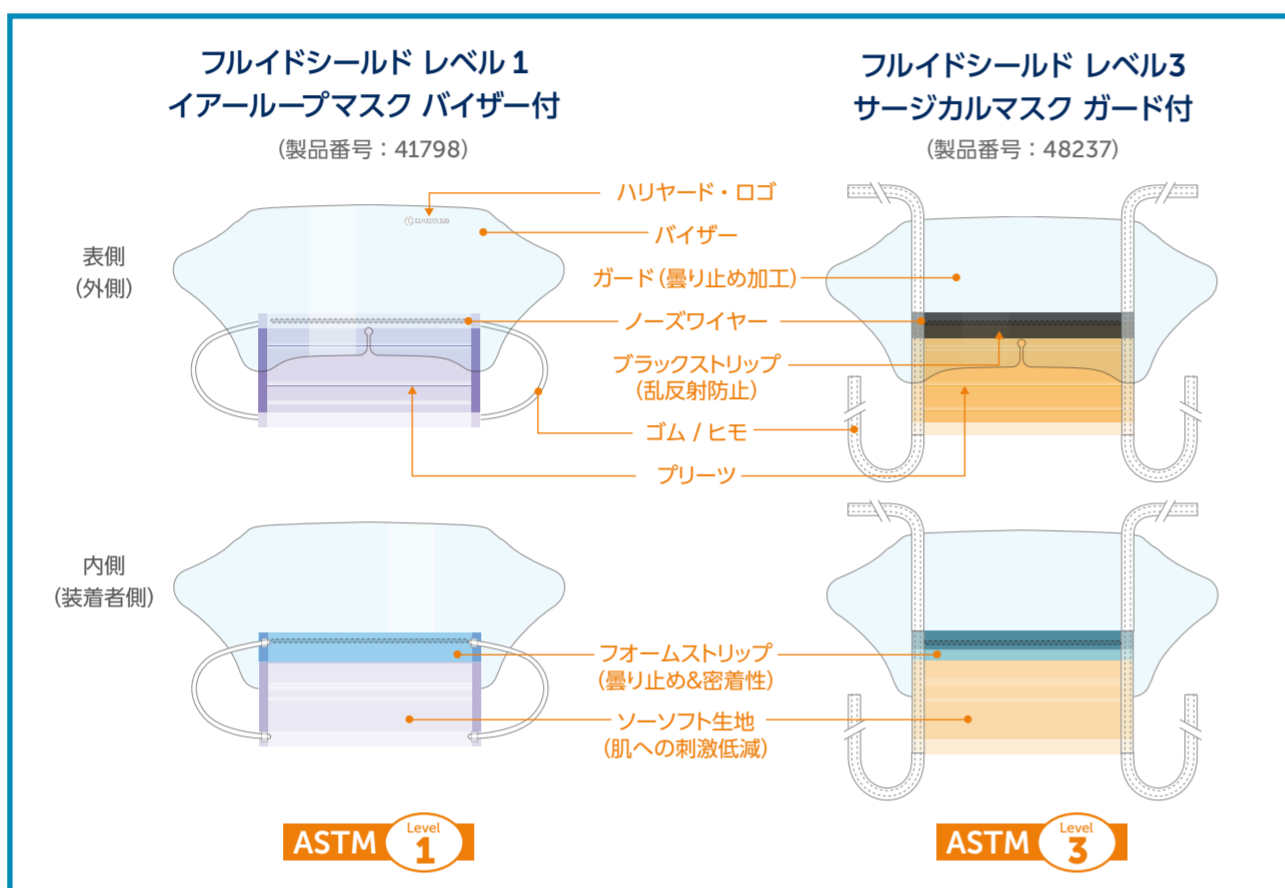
フルイドシールド レベル 1
イアーループマスク バイザー付
（製品番号：41798）

フルイドシールド レベル3
サージカルマスク ガード付
（製品番号：48237）

表側
（外側）

ハリヤード・ロゴ
バイザー
ガード（曇り止め加工）
ノーズワイヤー
ブラックストリップ
（乱反射防止）
ゴム / ヒモ
プリーツ

内側
（装着者側）

フオームストリップ
（曇り止め&密着性）
ソーソフト生地
（肌への刺激低減）

ASTM Level 1

ASTM Level 3